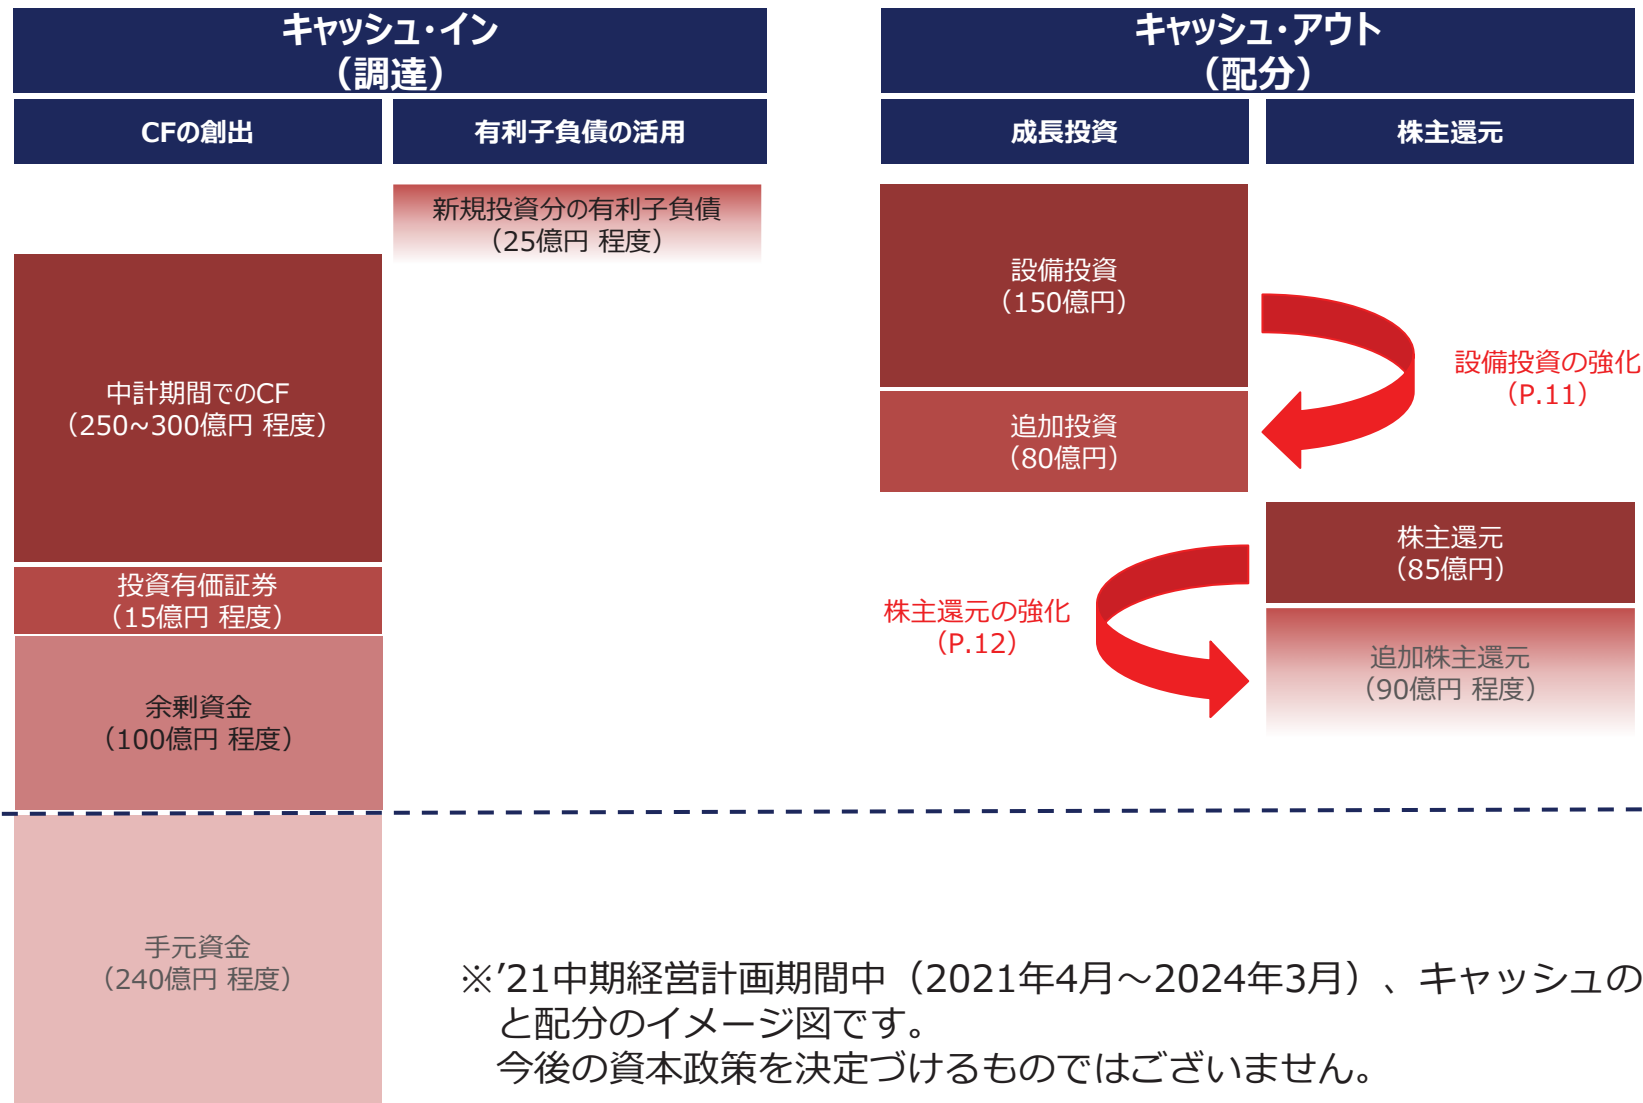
キャッシュ・イン
（調達）

CFの創出

有利子負債の活用

キャッシュ・アウト
（配分）

成長投資

株主還元

新規投資分の有利子負債
（25億円 程度）

中計期間でのCF
（250~300億円 程度）

投資有価証券
（15億円 程度）

余剰資金
（100億円 程度）

手元資金
（240億円 程度）

設備投資
（150億円）

追加投資
（80億円）

設備投資の強化
（P.11）

株主還元
（85億円）

株主還元の強化
（P.12）

追加株主還元
（90億円 程度）

※'21中期経営計画期間中（2021年4月～2024年3月）、キャッシュの
と配分のイメージ図です。
今後の資本政策を決定づけるものではございません。